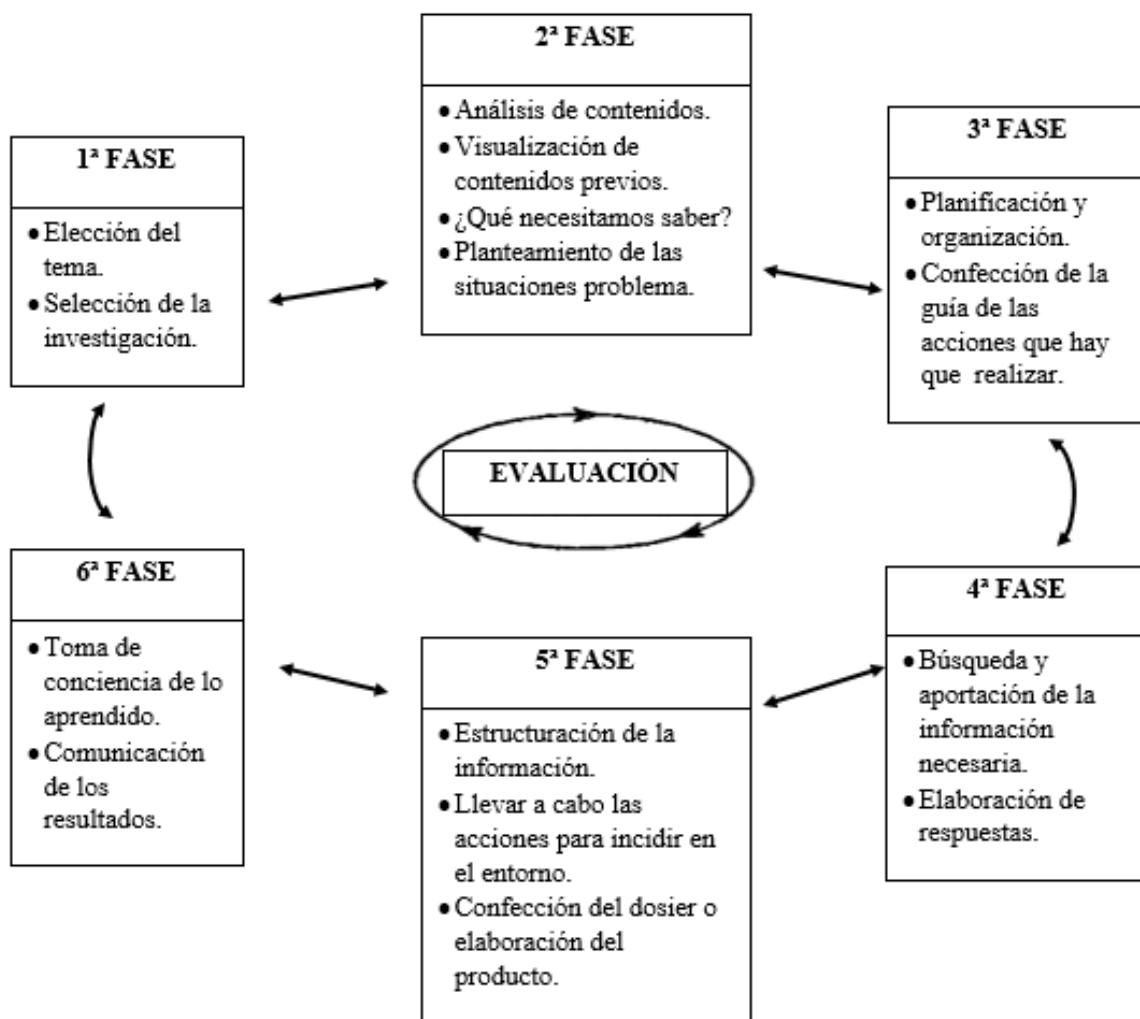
2ª FASE

- Análisis de contenidos.
- Visualización de contenidos previos.
- ¿Qué necesitamos saber?
- Planteamiento de las situaciones problema.

1ª FASE

- Elección del tema.
- Selección de la investigación.

3ª FASE

- Planificación y organización.
- Confección de la guía de las acciones que hay que realizar.

EVALUACIÓN

6ª FASE

- Toma de conciencia de lo aprendido.
- Comunicación de los resultados.

4ª FASE

- Búsqueda y aportación de la información necesaria.
- Elaboración de respuestas.

5ª FASE

- Estructuración de la información.
- Llevar a cabo las acciones para incidir en el entorno.
- Confección del dosier o elaboración del producto.